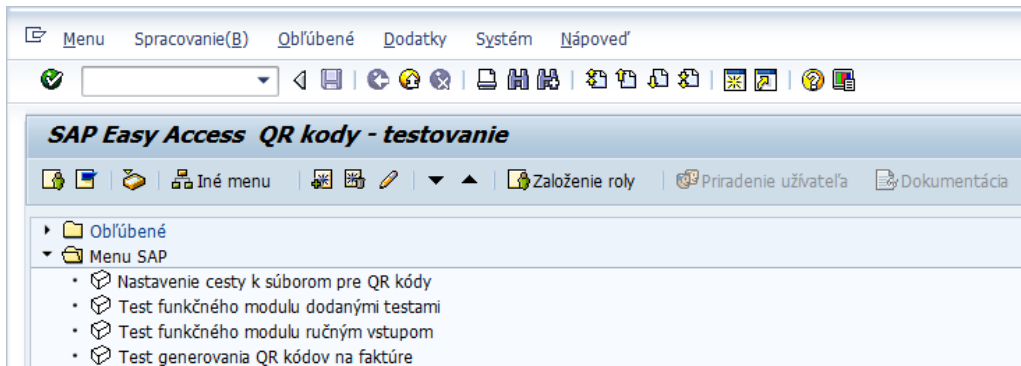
Menu Spracovanie(B) Obľúbené Dodatky Systém Nápoveď

SAP Easy Access QR kody - testovanie

Iné menu Založenie roly Priradenie užívateľa Dokumentácia

Obľúbené
Menu SAP
Nastavenie cesty k súborom pre QR kódy
Test funkčného modulu dodanými testami
Test funkčného modulu ručným vstupom
Test generovania QR kódov na faktúre